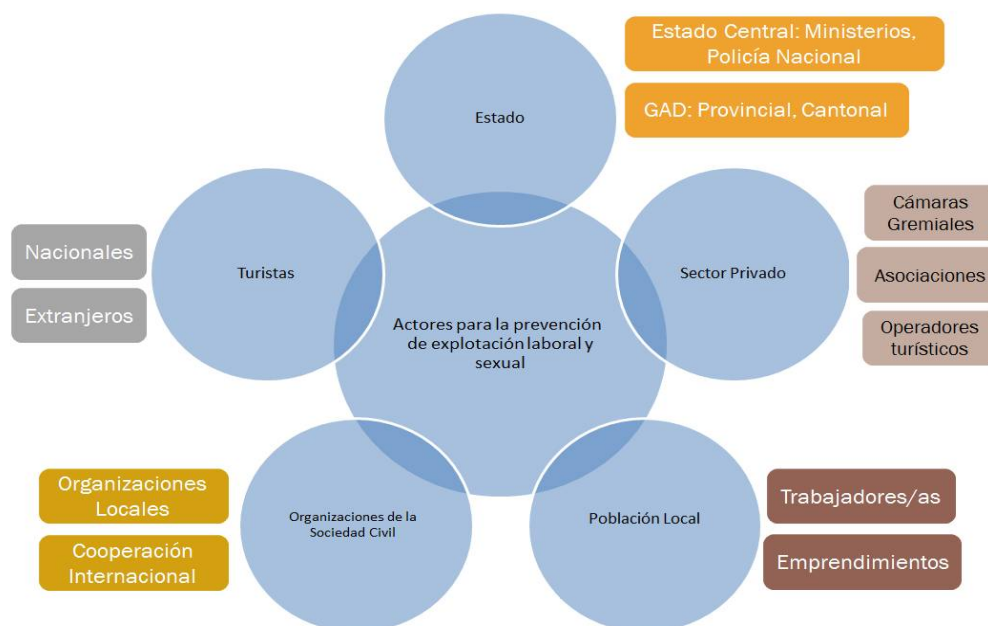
Estado

Estado Central: Ministerios, Policía Nacional

GAD: Provincial, Cantonal

Turistas

Nacionales

Extranjeros

Actores para la prevención de explotación laboral y sexual

Sector Privado

Cámaras Gremiales

Asociaciones

Operadores turísticos

Organizaciones de la Sociedad Civil

Organizaciones Locales

Cooperación Internacional

Población Local

Trabajadores/as

Emprendimientos